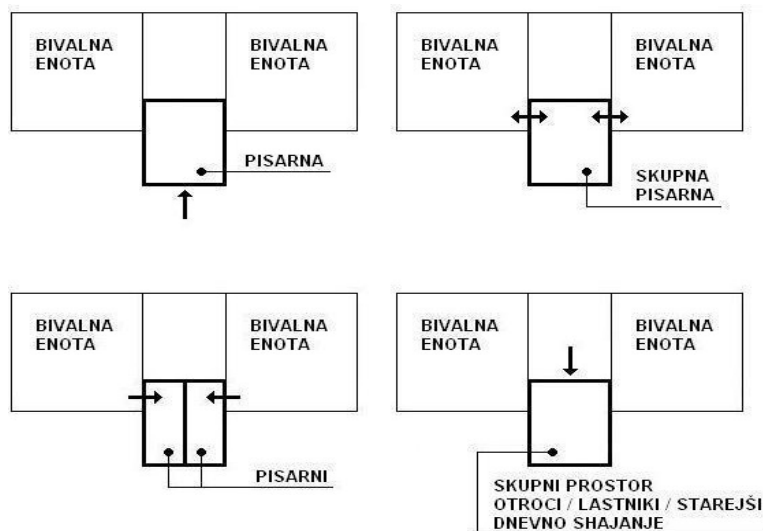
BIVALNA ENOTA

BIVALNA ENOTA

PISARNA

BIVALNA ENOTA

BIVALNA ENOTA

SKUPNA PISARNA

BIVALNA ENOTA

BIVALNA ENOTA

PISARNI

BIVALNA ENOTA

BIVALNA ENOTA

SKUPNI PROSTOR
OTROCI / LASTNIKI / STAREJŠI
DNEVNO SHAJANJE